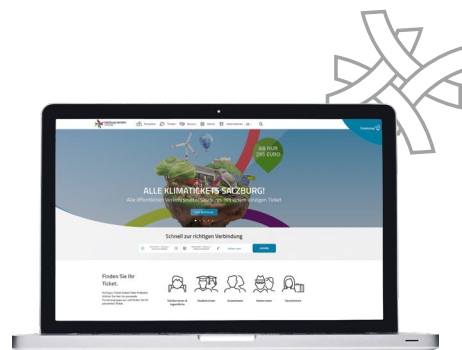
Fahrplan Tickets Service Shop Mobil Über uns

AB NUR 295 EURO

ALLE KLIMATICKETS SALZBURG!

Alle öffentlichen Verkehrsmittel Salzburgs mit einem einzigen Ticket

Schnell zur richtigen Verbindung

Finden Sie Ihr Ticket.

Schülerinnen & Jugendliche

Studierende

Erwachsene

Seniorinnen

Touristinnen